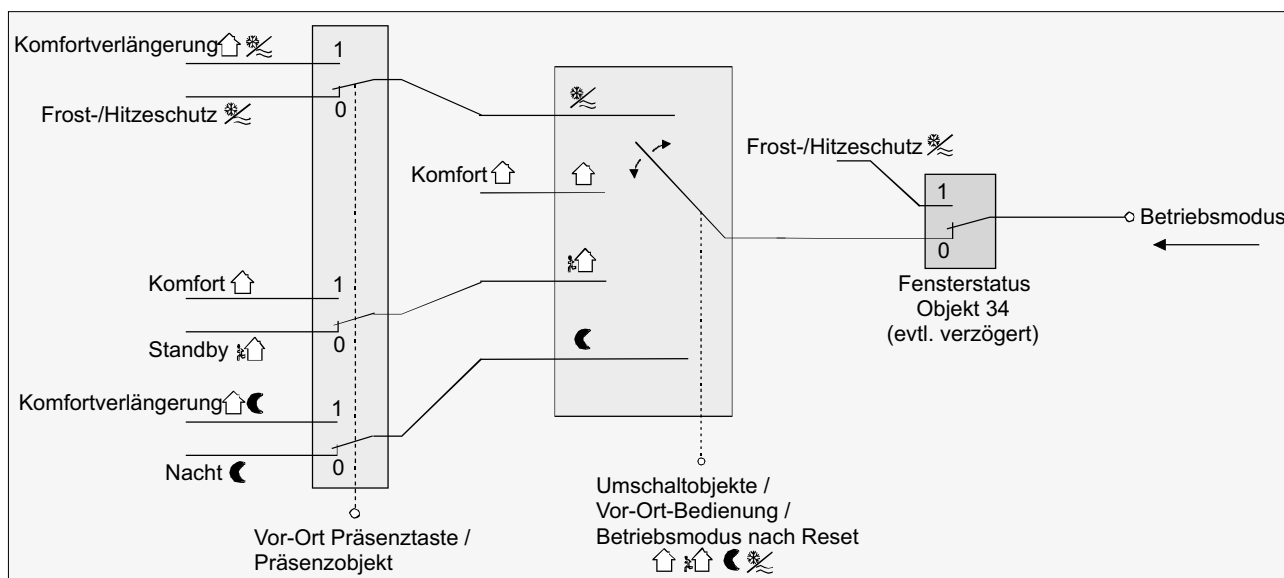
Komfortverlängerung
1
Frost-/Hitzeschutz
0
Komfort
Frost-/Hitzeschutz
1
Betriebsmodus
0
Fensterstatus
Objekt 34
(evtl. verzögert)
Komfort
1
Standby
0
Komfortverlängerung
1
Nacht
0
Umschaltobjekte /
Vor-Ort-Bedienung /
Betriebsmodus nach Reset
Vor-Ort Präsenztaste /
Präsenzobjekt